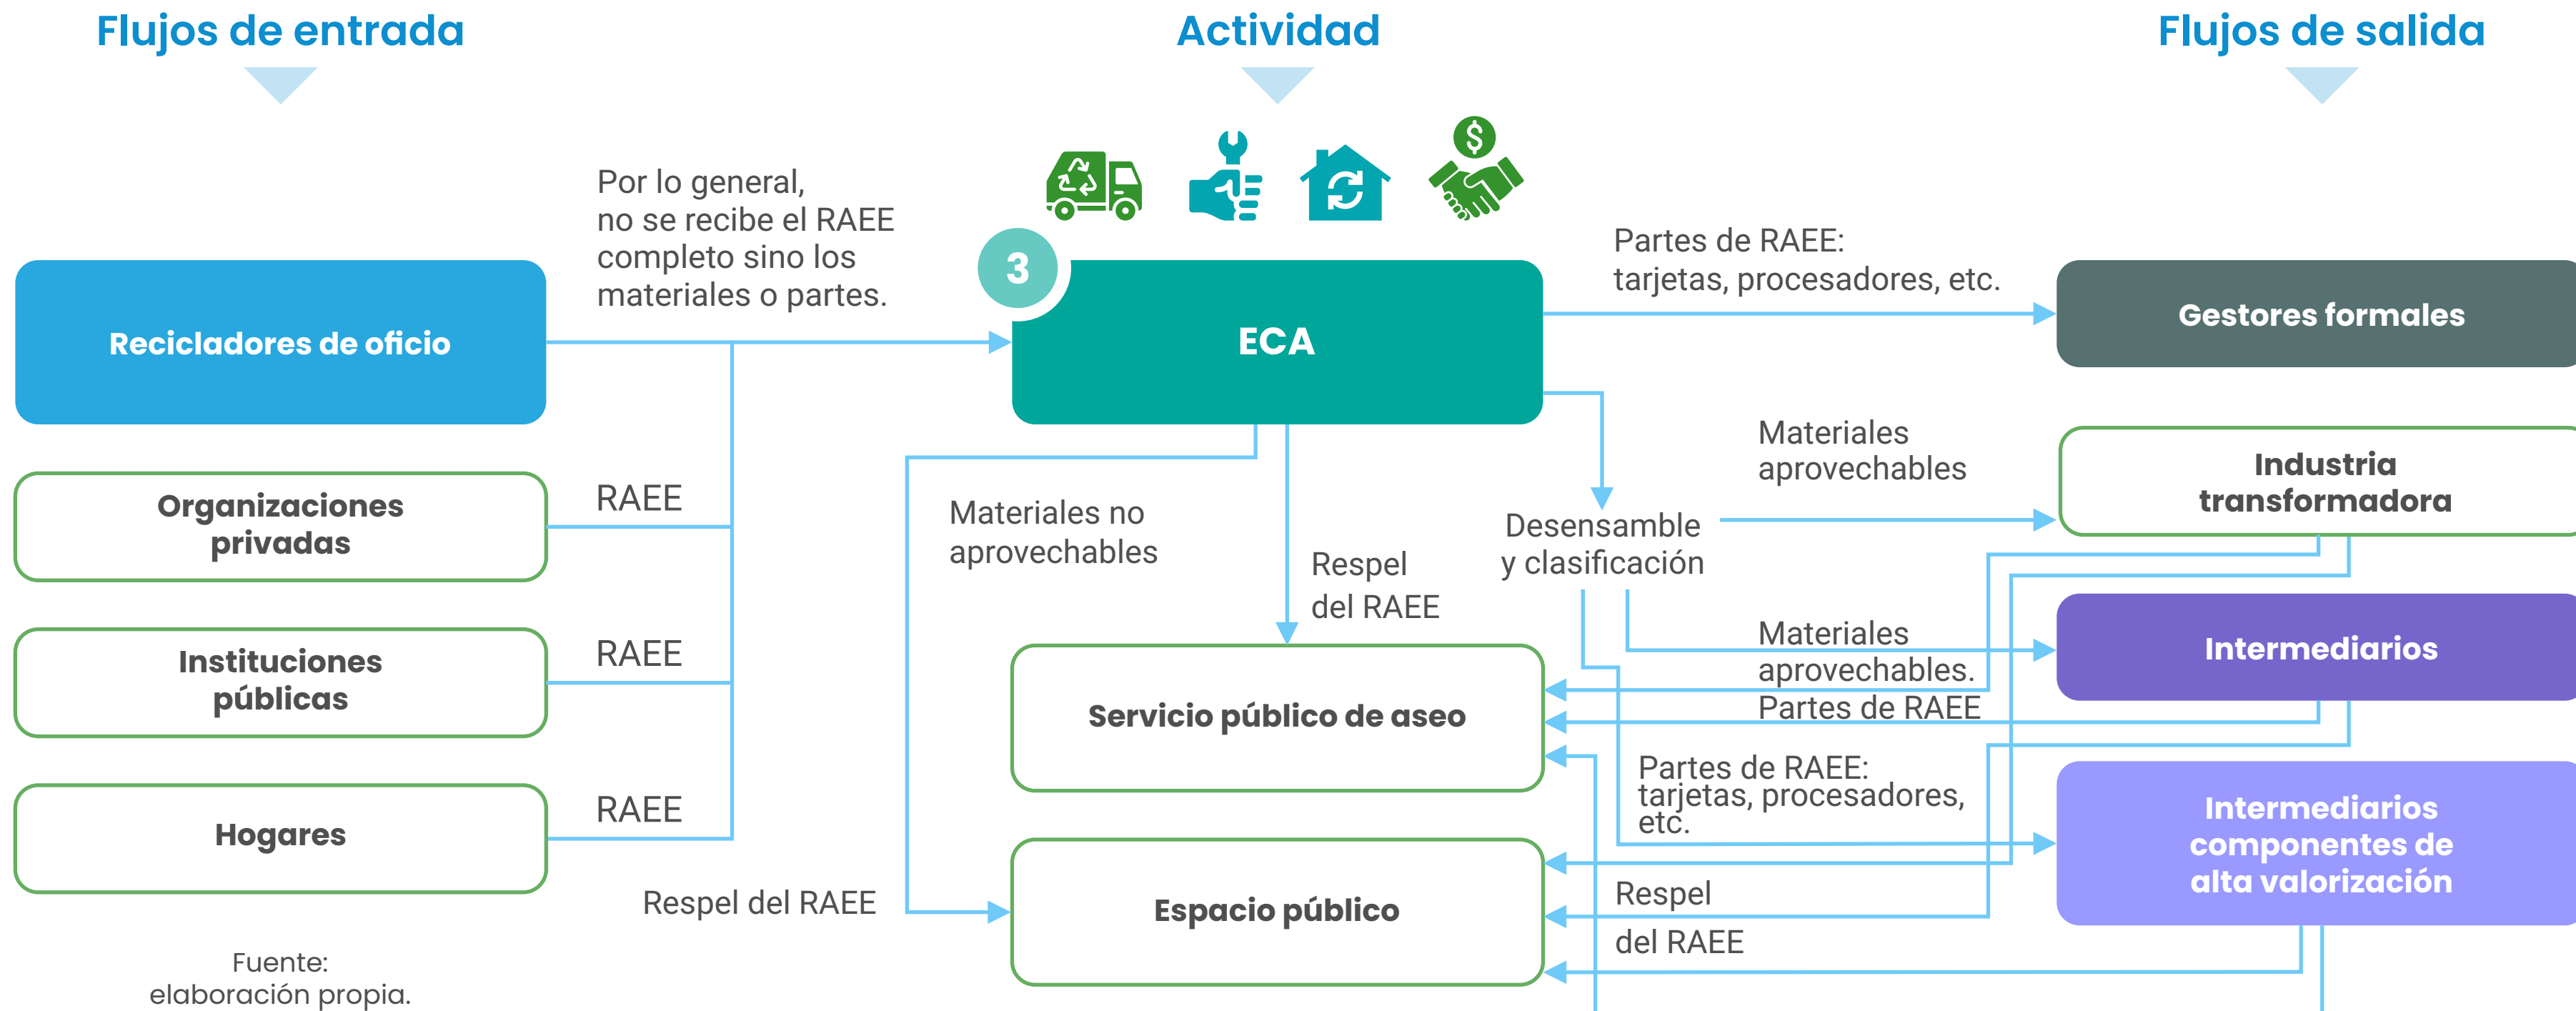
Flujos de entrada

Actividad

Flujos de salida

Por lo general, no se recibe el RAEE completo sino los materiales o partes.

3

Recicladores de oficio

ECA

Partes de RAEE: tarjetas, procesadores, etc.

Gestores formales

Organizaciones privadas

RAEE

Materiales no aprovechables

Materiales aprovechables

Industria transformadora

Desensamble y clasificación

Respel del RAEE

Instituciones públicas

RAEE

Materiales aprovechables.

Intermediarios

Servicio público de aseo

Partes de RAEE

Partes de RAEE: tarjetas, procesadores, etc.

Hogares

RAEE

Intermediarios componentes de alta valorización

Respel del RAEE

Espacio público

Respel del RAEE

Fuente: elaboración propia.